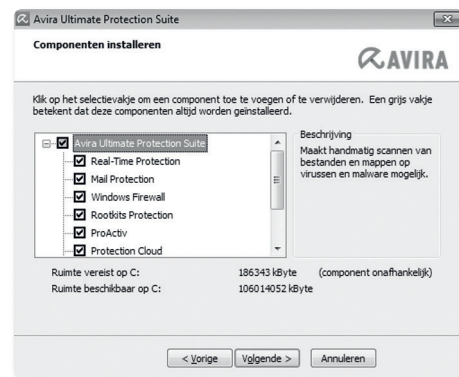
Avira Ultimate Protection Suite

Componenten installeren

AVIRA

Klik op het selectievakje om een component toe te voegen of te verwijderen. Een grijs vakje betekent dat deze componenten altijd worden geïnstalleerd.

Avira Ultimate Protection Suite
Real-Time Protection
Mail Protection
Windows Firewall
Rootkits Protection
ProActiv
Protection Cloud

Beschrijving
Maakt handmatig scannen van bestanden en mappen op virussen en malware mogelijk.

Ruimte vereist op C: 186343 kByte (component onafhankelijk)
Ruimte beschikbaar op C: 106014052 kByte

< Vorige | Volgende > | Annuleren